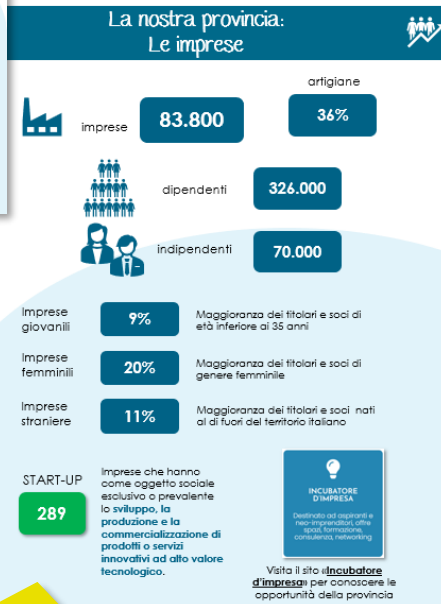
La nostra provincia:
Le imprese

artigiane

imprese 83.800

36%

dipendenti 326.000

indipendenti 70.000

| Imprese giovanili | 9% | Maggioranza dei titolari e soci di età inferiore ai 35 anni |
|---|---|---|
| Imprese femminili | 20% | Maggioranza dei titolari e soci di genere femminile |
| Imprese straniere | 11% | Maggioranza dei titolari e soci nati al di fuori del territorio italiano |

START-UP

289

Imprese che hanno come oggetto sociale esclusivo o prevalente lo sviluppo, la produzione e la commercializzazione di prodotti o servizi innovativi ad alto valore tecnologico.

INCUBATORE D'IMPRESA

Destinato ad aspiranti e neo-imprenditori, offre spazi, formazione, consulenza, networking

Visita il sito «Incubatore d'impresa» per conoscere le opportunità della provincia